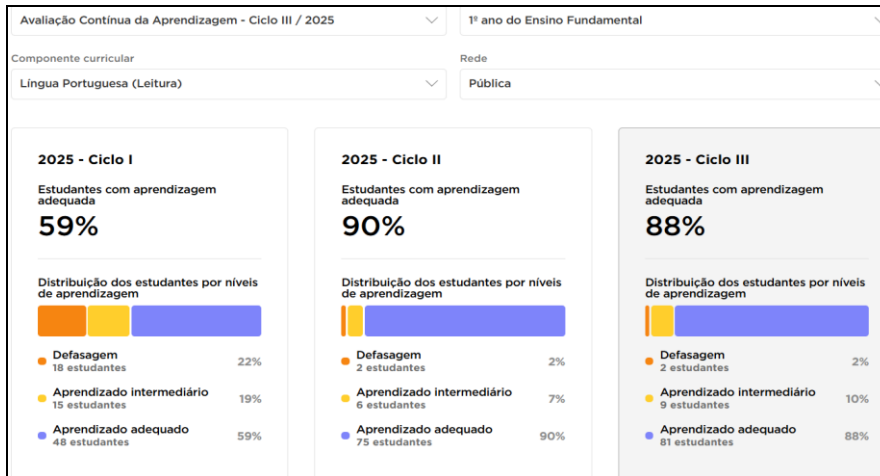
Avaliação Contínua da Aprendizagem - Ciclo III / 2025

1º ano do Ensino Fundamental

Componente curricular

Língua Portuguesa (Leitura)

Rede

Pública

2025 - Ciclo I

Estudantes com aprendizagem adequada

59%

Distribuição dos estudantes por níveis de aprendizagem

Defasagem
18 estudantes
22%

Aprendizado intermediário
15 estudantes
19%

Aprendizado adequado
48 estudantes
59%

2025 - Ciclo II

Estudantes com aprendizagem adequada

90%

Distribuição dos estudantes por níveis de aprendizagem

Defasagem
2 estudantes
2%

Aprendizado intermediário
6 estudantes
7%

Aprendizado adequado
75 estudantes
90%

2025 - Ciclo III

Estudantes com aprendizagem adequada

88%

Distribuição dos estudantes por níveis de aprendizagem

Defasagem
2 estudantes
2%

Aprendizado intermediário
9 estudantes
10%

Aprendizado adequado
81 estudantes
88%